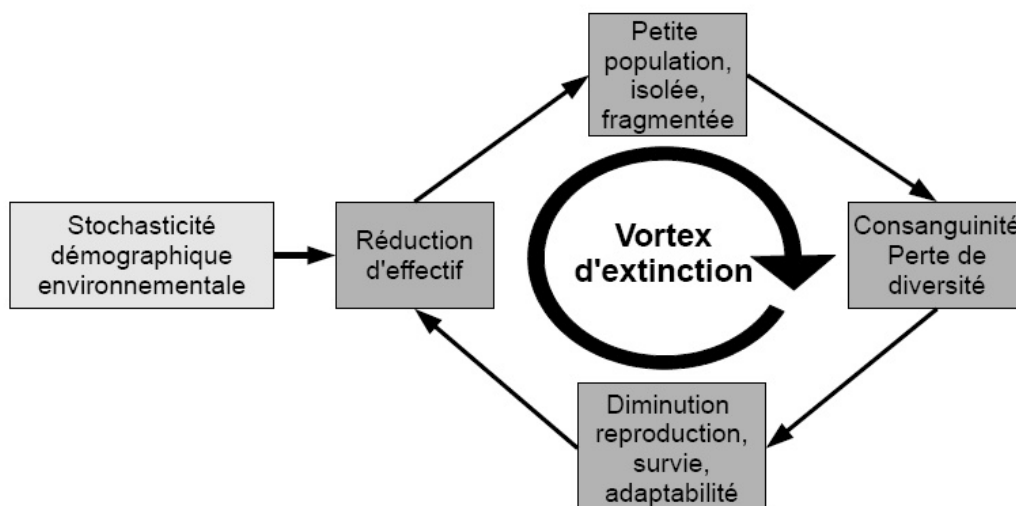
Petite population, isolée, fragmentée

Stochasticité démographique environnementale

Réduction d'effectif

Vortex d'extinction

Consanguinité Perte de diversité

Diminution reproduction, survie, adaptabilité